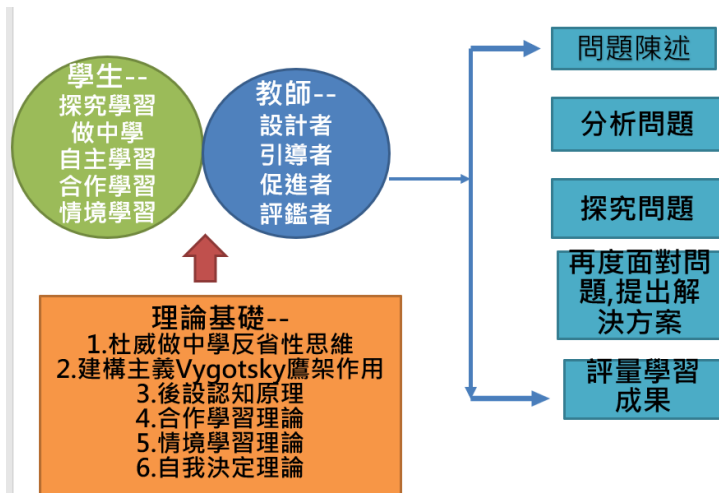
學生--
探究學習
做中學
自主學習
合作學習
情境學習

教師--
設計者
引導者
促進者
評鑑者

問題陳述

分析問題

探究問題

再度面對問題,提出解決方案

評量學習成果

理論基礎--
1.杜威做中學反省性思維
2.建構主義Vygotsky鷹架作用
3.後設認知原理
4.合作學習理論
5.情境學習理論
6.自我決定理論